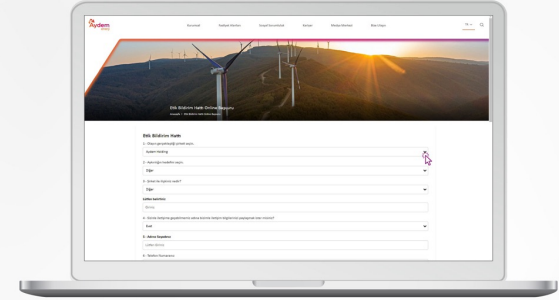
Aydem enerji

Kurumsal

Faaliyet Alanları

Yatırımcı İlişkileri

Kariyer

Medya Merkezi

Bize Ulaşın

TR

Etik Bildirim Hattı Online Başvuru

Anasayfa / Etik Bildirim Hattı Online Başvuru

Etik Bildirim Hattı

1. Olayın gerçekleştiği şirketi seçin.

Aydem Holding

2. Karşılaştığı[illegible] seçin.

Diğer

3. Şikâyet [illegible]

Diğer

Lütfen belirtiniz

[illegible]

4. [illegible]

Evet

5. Adınız Soyadınız

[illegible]

6. Telefon Numaranız